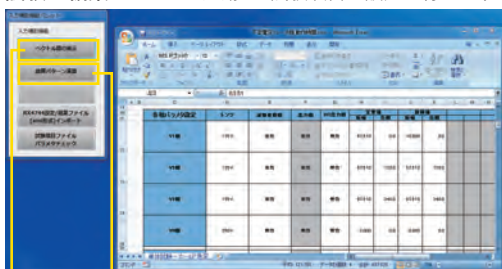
入力項目の設定

ベクトル図の表示

波形パターン選択

RX4744設定/結果ファイル (csv形式)インポート

試験項目ファイル パラメトリック

Microsoft Excel

ホーム 挿入 ページレイアウト 数式 データ 校閲 表示

6370

| 各相パラメ設定 | モジュ | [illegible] | 出力値 | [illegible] | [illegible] | | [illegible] | |
|---|---|---|---|---|---|---|---|---|
| V1相 | | | | | 63.510 | 0.0 | 10.000 | 0.0 |
| V2相 | | | | | 63.510 | 120.0 | 63.510 | 120.0 |
| V3相 | | | | | 63.510 | 240.0 | 63.510 | 240.0 |
| V4相 | | | | | 1.000 | 0.0 | | |